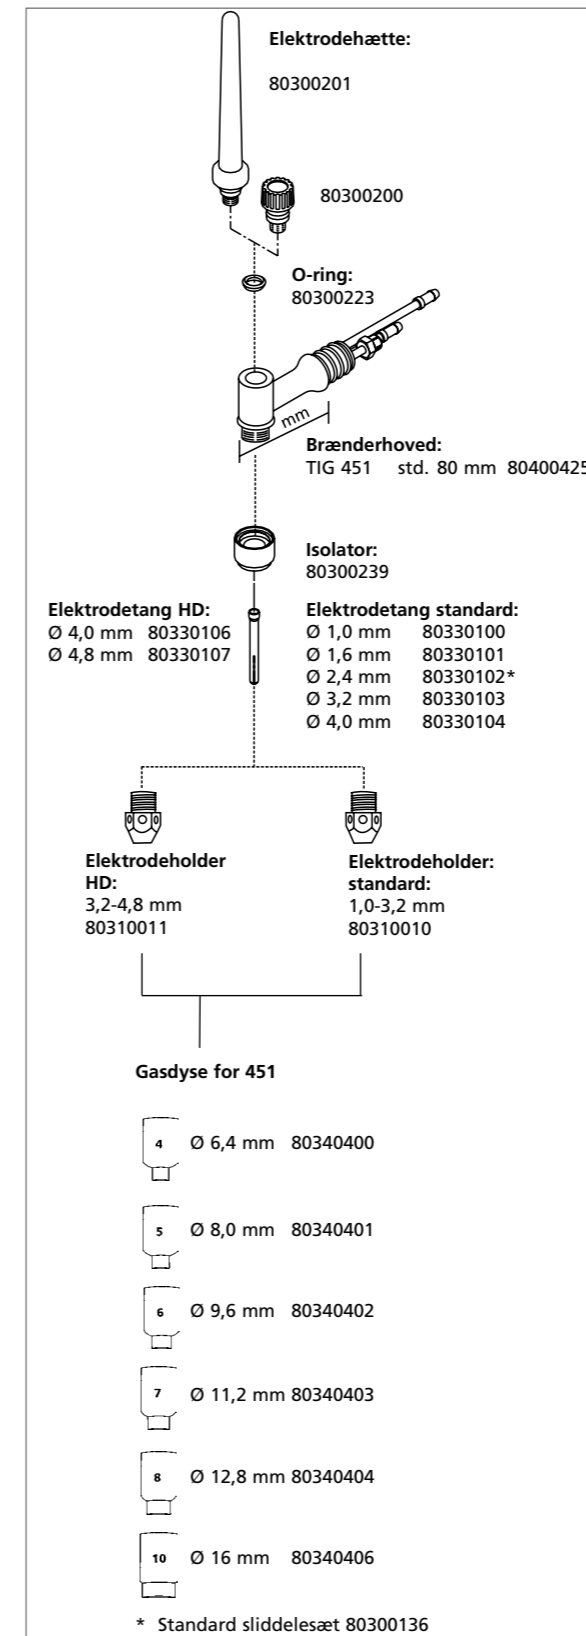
Elektrodehætte:

80300201

80300200

O-ring:
80300223

mm

Brænderhoved:
TIG 451 std. 80 mm 80400425

Isolator:
80300239

Elektrodetang HD:
Ø 4,0 mm 80330106
Ø 4,8 mm 80330107

Elektrodetang standard:
Ø 1,0 mm 80330100
Ø 1,6 mm 80330101
Ø 2,4 mm 80330102*
Ø 3,2 mm 80330103
Ø 4,0 mm 80330104

Elektrodeholder HD:
3,2-4,8 mm
80310011

Elektrodeholder: standard:
1,0-3,2 mm
80310010

Gasdyse for 451

4 Ø 6,4 mm 80340400

5 Ø 8,0 mm 80340401

6 Ø 9,6 mm 80340402

7 Ø 11,2 mm 80340403

8 Ø 12,8 mm 80340404

10 Ø 16 mm 80340406

* Standard sliddelesæt 80300136